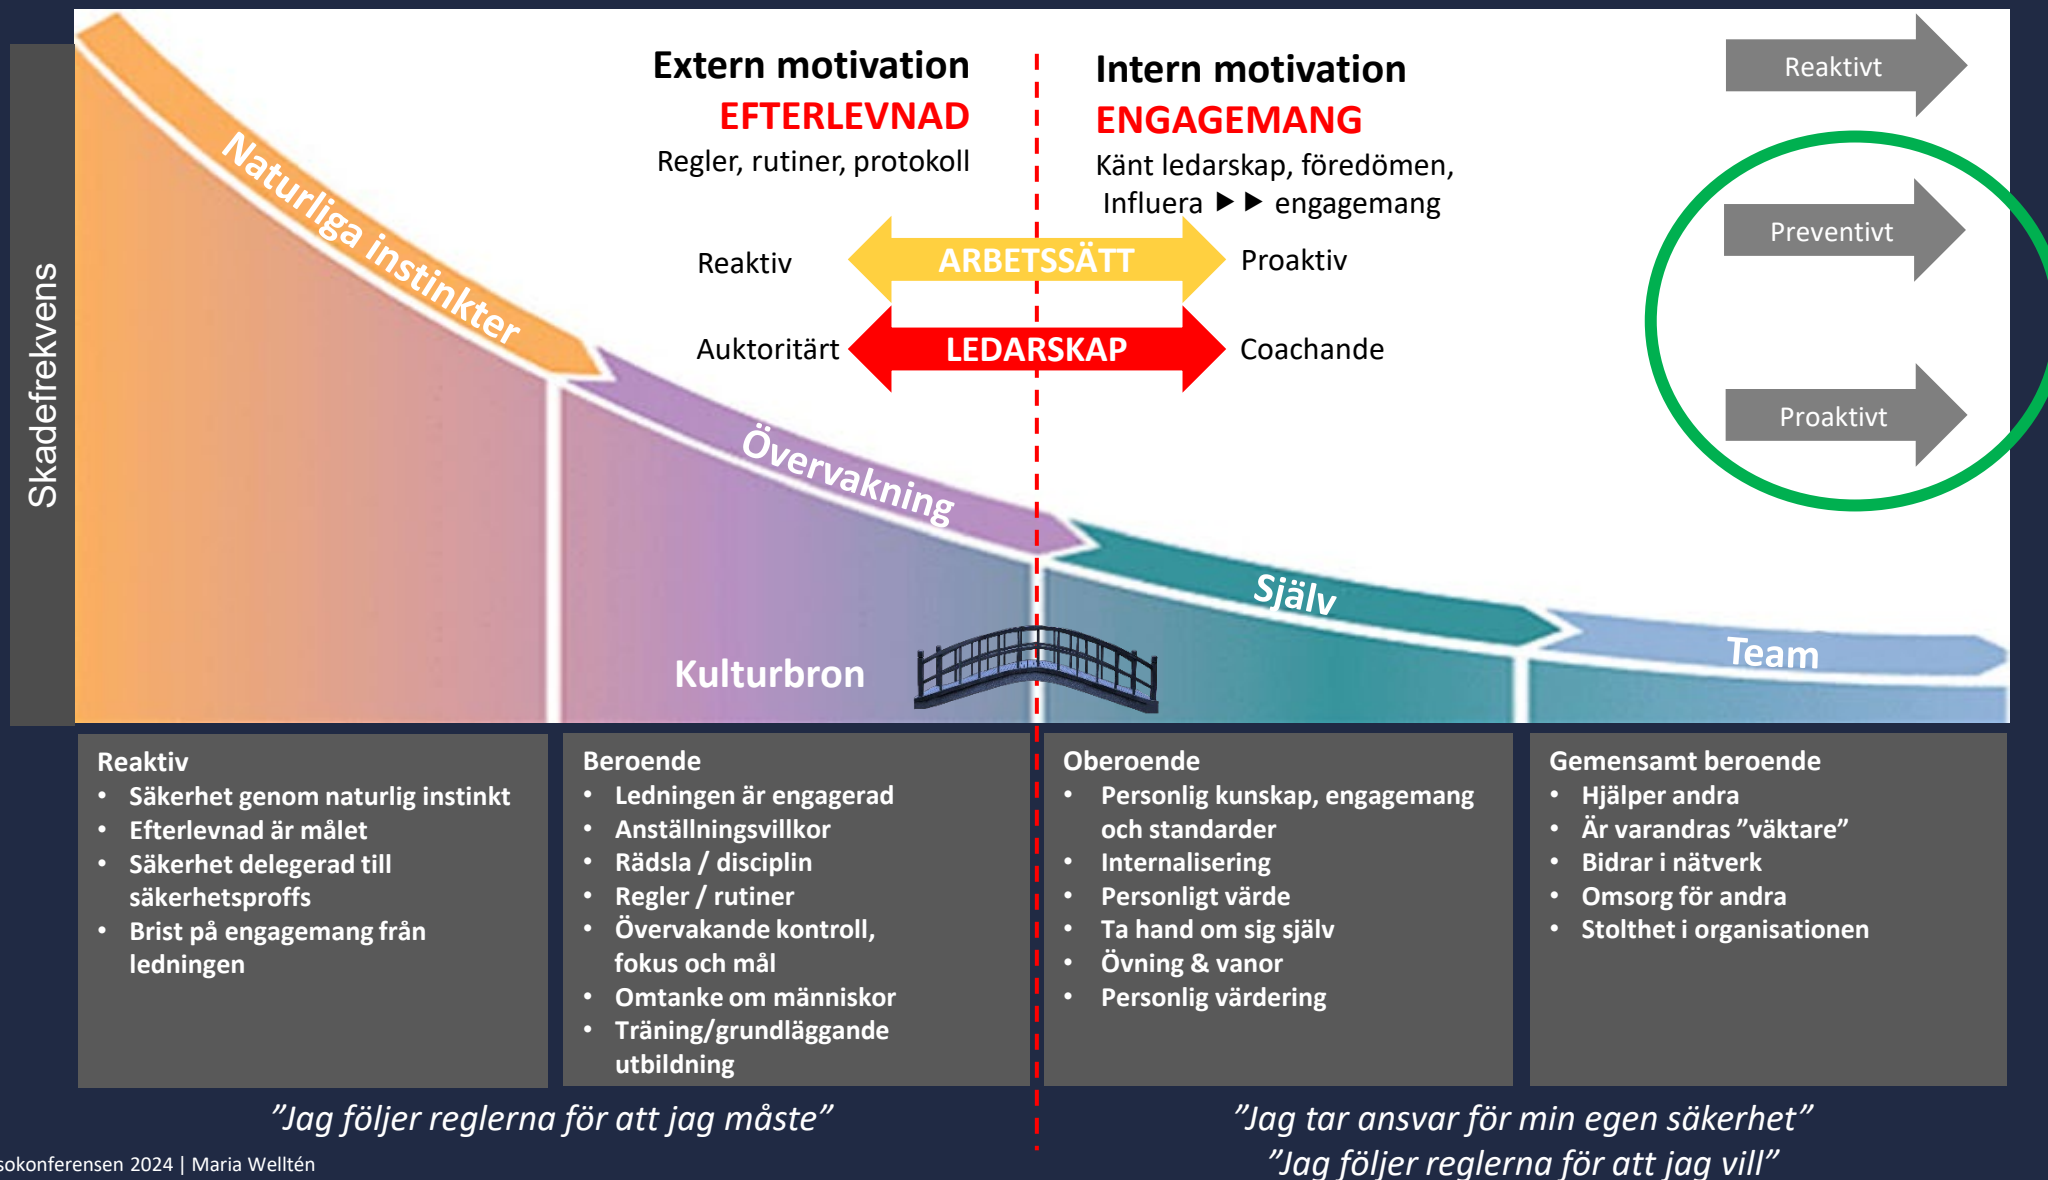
Skadefrekvens

Extern motivation
EFTERLEVNAD
Regler, rutiner, protokoll

Intern motivation
ENGAGEMANG
Känt ledarskap, förедömen,
Influera ▶ ▶ engagemang

Reaktivt
Preventivt
Proaktivt

Reaktiv
ARBETSSÄTT
Proaktiv

Auktoritärt
LEDARSKAP
Coachande

Naturliga instinkter
Övervakning
Själv
Team
Kulturbron

Reaktiv
• Säkerhet genom naturlig instinkt
• Efterlevnad är målet
• Säkerhet delegerad till säkerhetsproffs
• Brist på engagemang från ledningen

Beroende
• Ledningen är engagerad
• Anställningsvillkor
• Rädsla / disciplin
• Regler / rutiner
• Övervakande kontroll, fokus och mål
• Omtanke om människor
• Träning/grundläggande utbildning

Oberoende
• Personlig kunskap, engagemang och standarder
• Internalisering
• Personligt värde
• Ta hand om sig själv
• Övning & vanor
• Personlig värdering

Gemensamt beroende
• Hjälper andra
• Är varandras ”väktare”
• Bidrar i nätverk
• Omsorg för andra
• Stolthet i organisationen

”Jag följer reglerna för att jag måste”

”Jag tar ansvar för min egen säkerhet”
”Jag följer reglerna för att jag vill”

sokonferensen 2024 | Maria Welltén